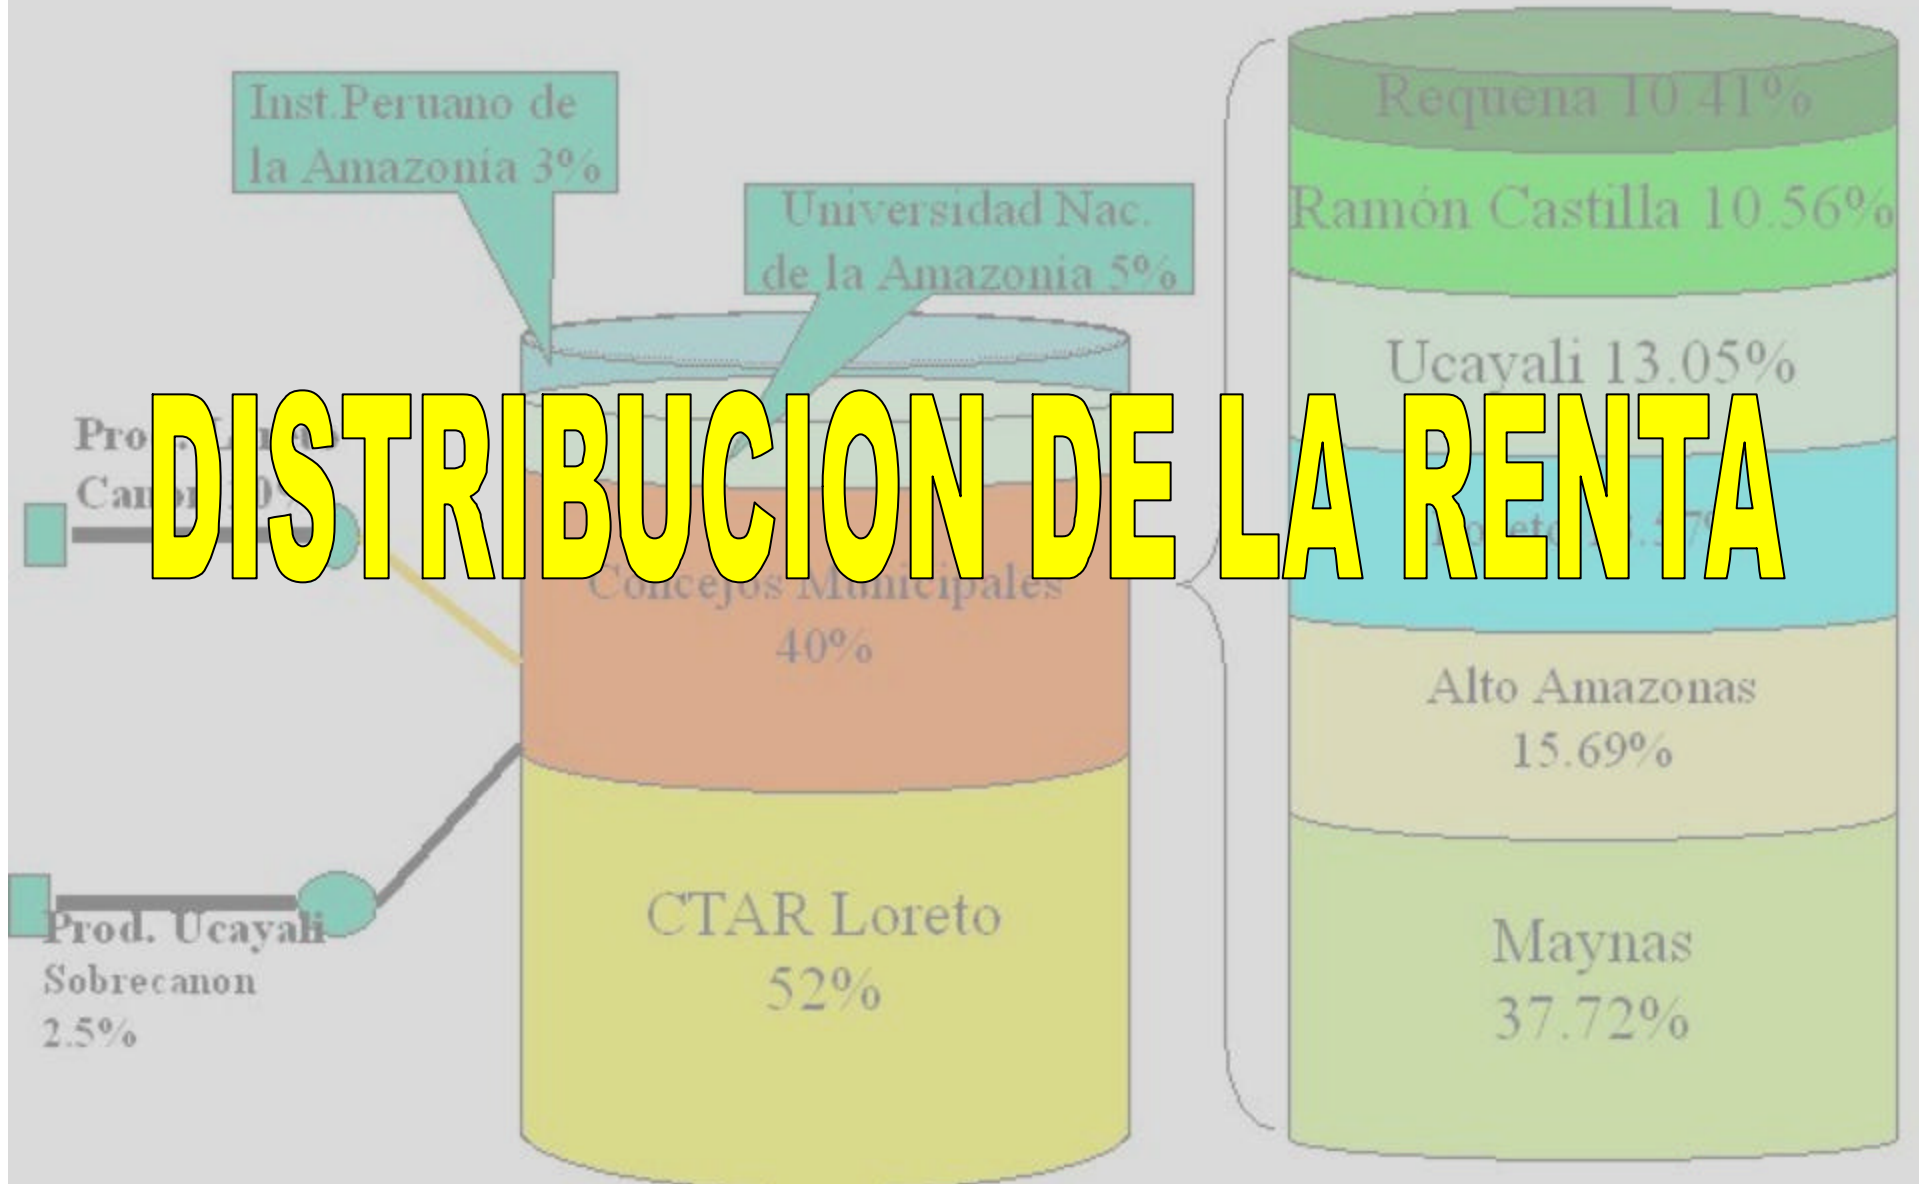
DISTRIBUCION DE LA RENTA

Inst.Peruano de la Amazonia 3%

Universidad Nac. de la Amazonia 5%

Pro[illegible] Can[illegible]

Concejos Municipales 40%

CTAR Loreto 52%

Prod. Ucayali Sobrecanon 2.5%

Requena 10.41%

Ramón Castilla 10.56%

Ucayali 13.05%

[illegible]

Alto Amazonas 15.69%

Maynas 37.72%